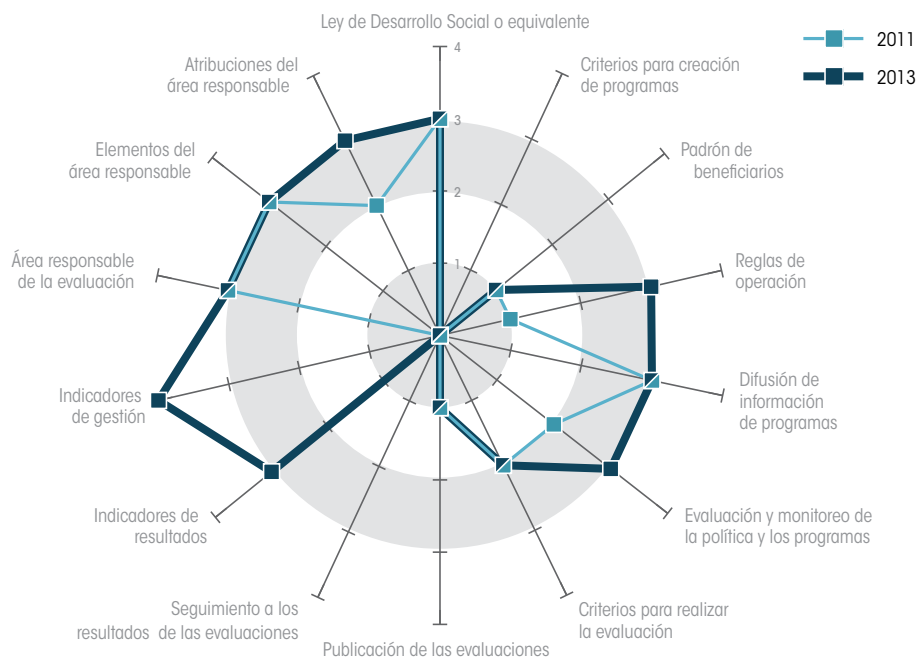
Ley de Desarrollo Social o equivalente

2011
2013

4
3
2
1

Criterios para creación de programas

Padrón de beneficiarios

Reglas de operación

Difusión de información de programas

Evaluación y monitoreo de la política y los programas

Criterios para realizar la evaluación

Publicación de las evaluaciones

Seguimiento a los resultados de las evaluaciones

Indicadores de resultados

Indicadores de gestión

Área responsable de la evaluación

Elementos del área responsable

Atribuciones del área responsable